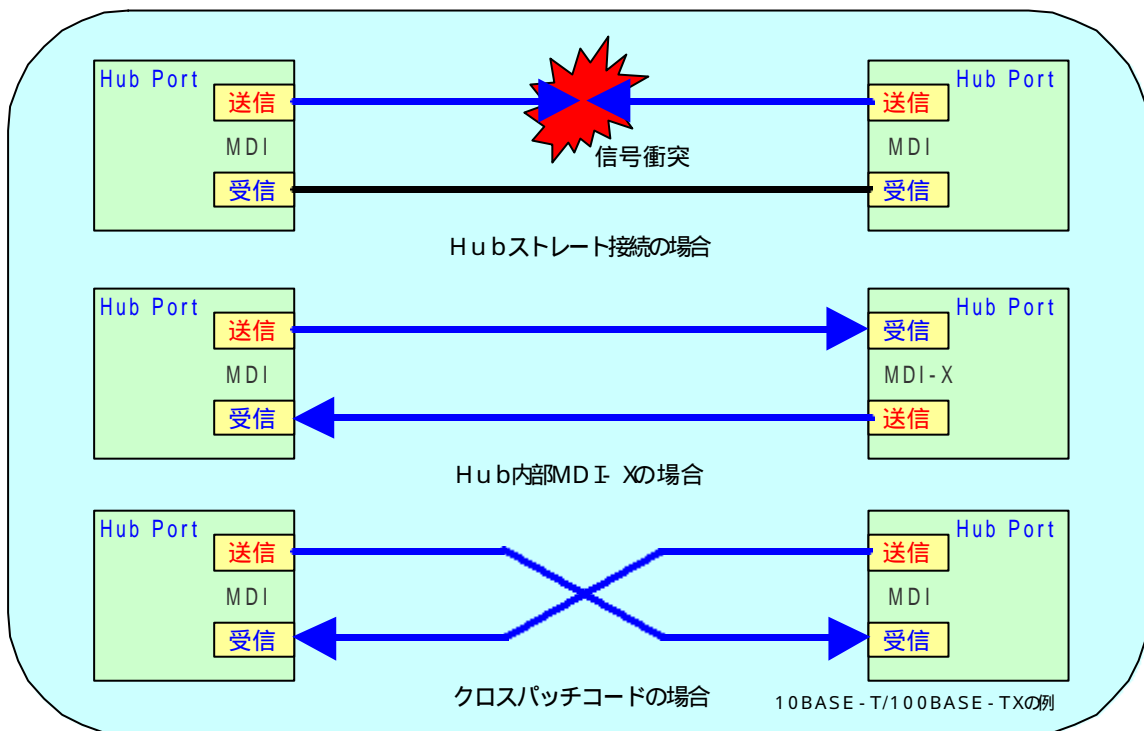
Hub Port
送信
MDI
受信

信号衝突

Hub Port
送信
MDI
受信

Hubストレート接続の場合

Hub Port
送信
MDI
受信

Hub Port
受信
MDI-X
送信

Hub内部MDI-Xの場合

Hub Port
送信
MDI
受信

Hub Port
送信
MDI
受信

クロスパッチコードの場合

10BASE-T/100BASE-TXの例